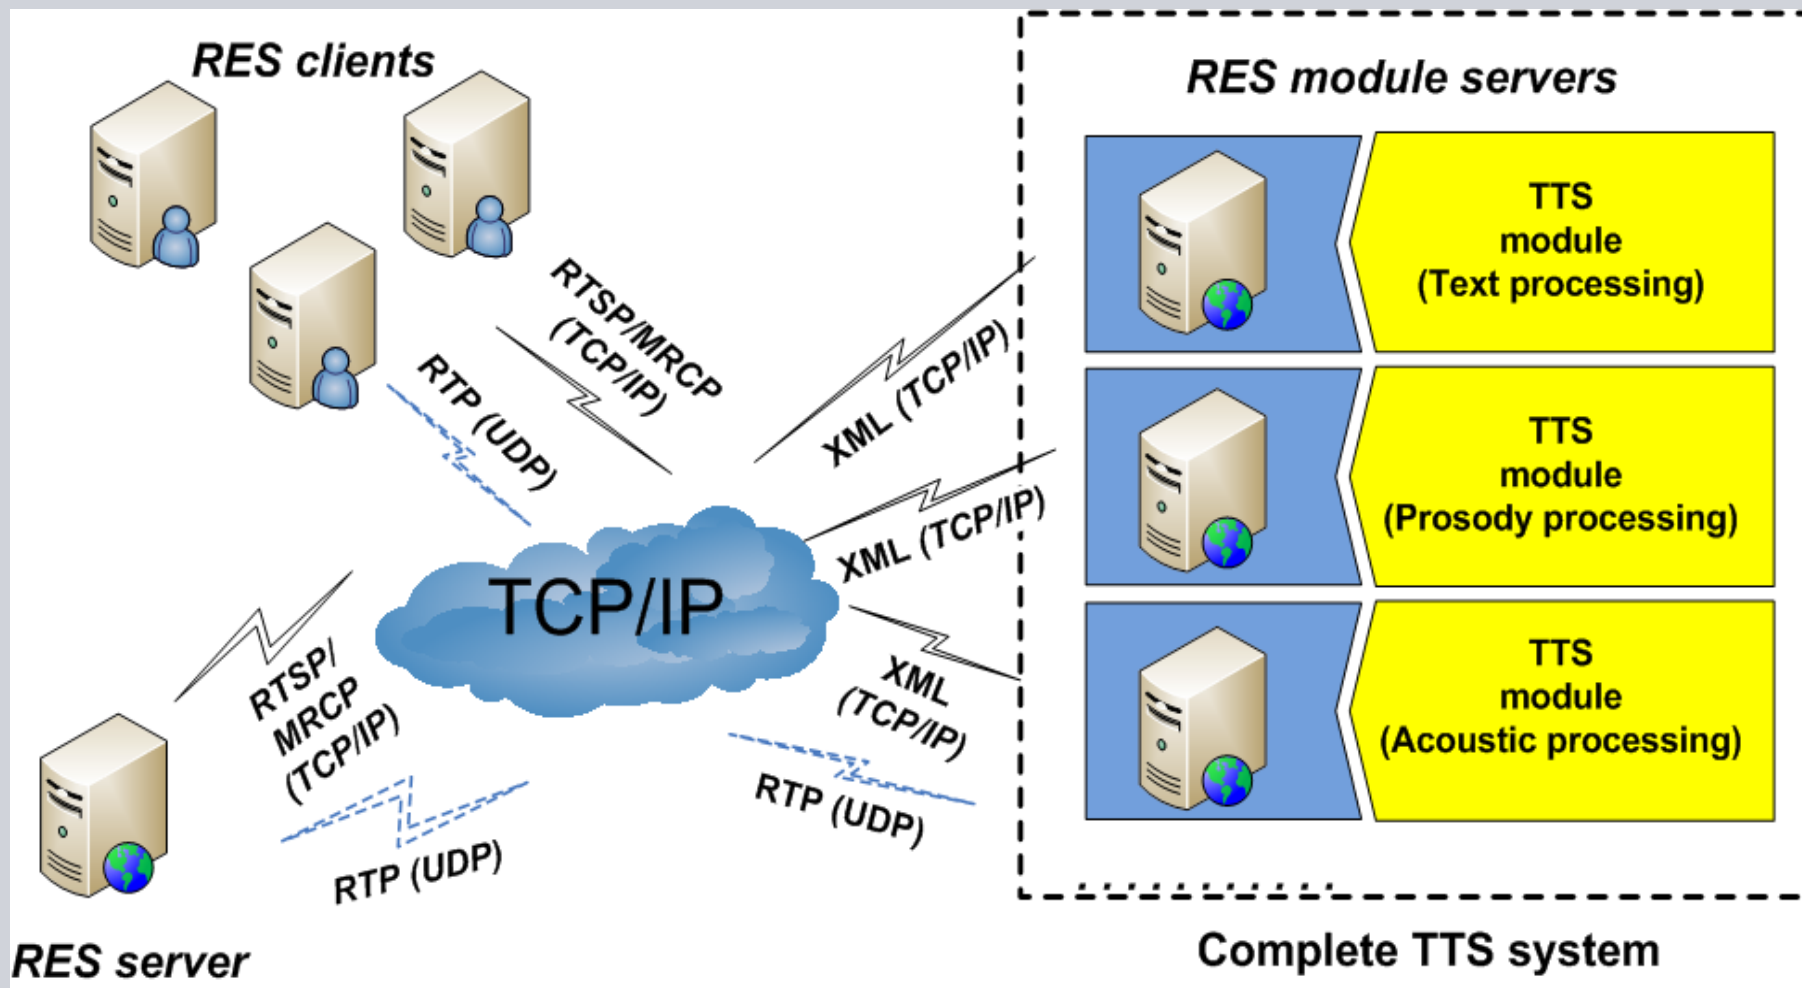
RES clients

RES module servers

TTS module (Text processing)

TTS module (Prosody processing)

TTS module (Acoustic processing)

RTSP/MRCP (TCP/IP)

RTP (UDP)

XML (TCP/IP)

XML (TCP/IP)

TCP/IP

RTSP/ MRCP (TCP/IP)

XML (TCP/IP)

RTP (UDP)

RTP (UDP)

RES server

Complete TTS system